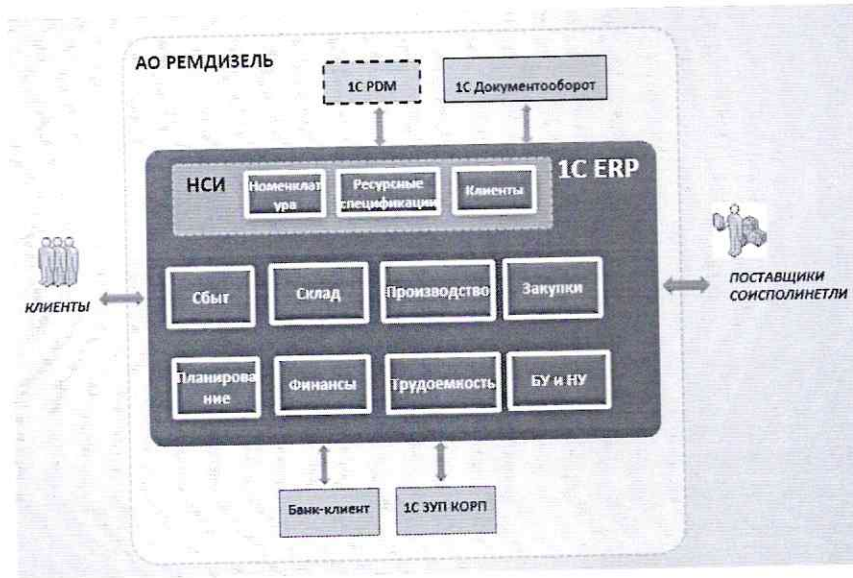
АО РЕМДИЗЕЛЬ

1С PDM

1С Документооборот

1С ERP

НСИ

Номенклат ура

Ресурсные спецификации

Клиенты

КЛИЕНТЫ

Сбыт

Склад

Производство

Закупки

ПОСТАВЩИКИ СОИСПОЛИНЕТЛИ

Планирова ние

Финансы

Трудоемкость

БУ и НУ

Банк-клиент

1С ЗУП КОРП